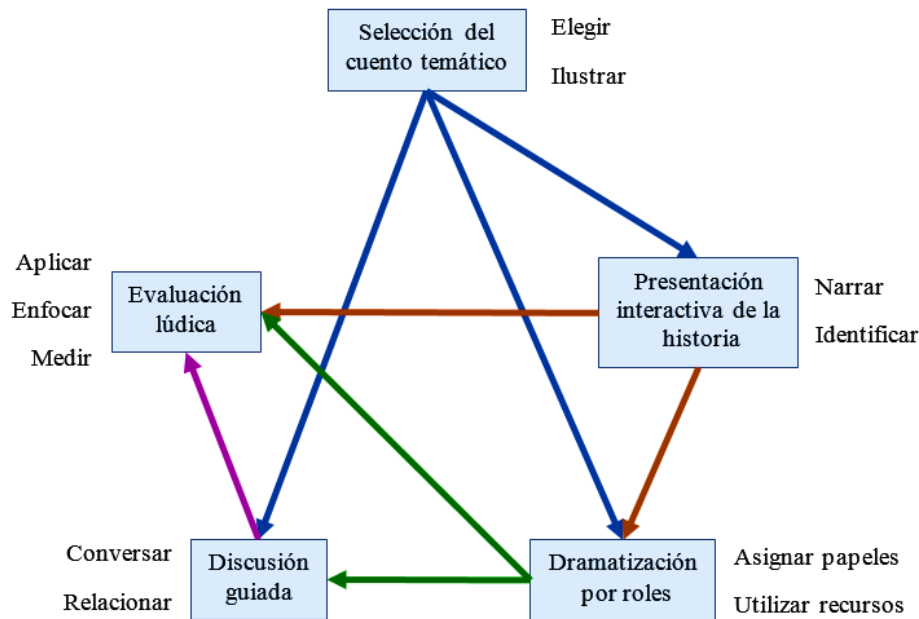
Selección del cuento temático

Elegir

Ilustrar

Aplicar

Enfocar

Medir

Evaluación lúdica

Presentación interactiva de la historia

Narrar

Identificar

Conversar

Relacionar

Discusión guiada

Dramatización por roles

Asignar papeles

Utilizar recursos